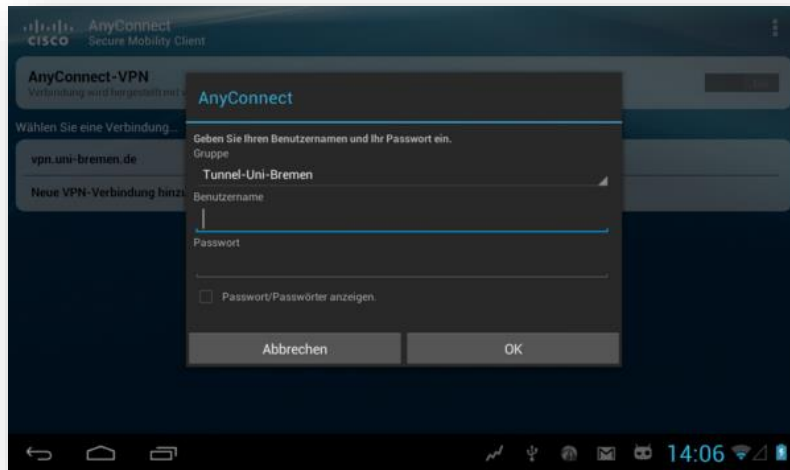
cisco AnyConnect
Secure Mobility Client

AnyConnect-VPN
Verbindung wird hergestellt mit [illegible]

Wählen Sie eine Verbindung...

vpn.uni-bremen.de

Neue VPN-Verbindung hinzu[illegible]

AnyConnect

Geben Sie Ihren Benutzernamen und Ihr Passwort ein.

Gruppe

Tunnel-Uni-Bremen

Benutzername

Passwort

Passwort/Passwörter anzeigen.

Abbrechen

OK

14:06